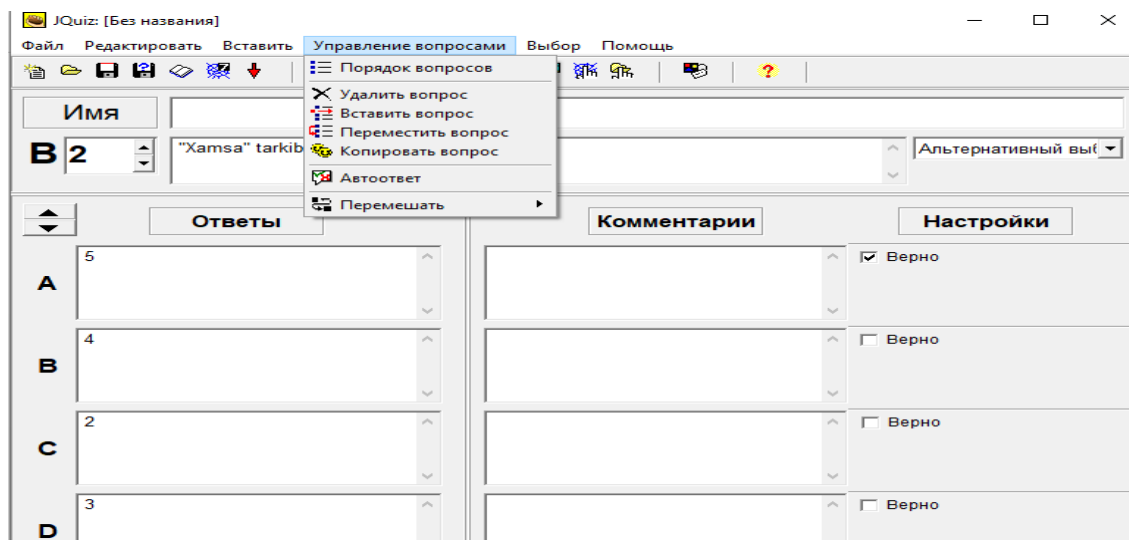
JQuiz: [Без названия]

Файл Редактировать Вставить Управление вопросами Выбор Помощь

Порядок вопросов
Удалить вопрос
Вставить вопрос
Переместить вопрос
Копировать вопрос
Автоответ
Перемешать

Имя

В 2

"Xamsa" tarkib

Альтернативный вы(

Ответы

Комментарии

Настройки

A 5

Верно

B 4

Верно

C 2

Верно

D 3

Верно